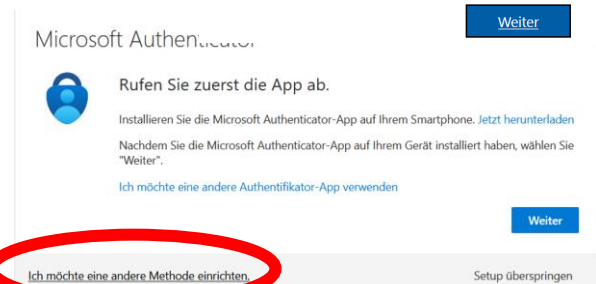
Weiter

Microsoft Authenticator

Rufen Sie zuerst die App ab.

Installieren Sie die Microsoft Authenticator-App auf Ihrem Smartphone. Jetzt herunterladen

Nachdem Sie die Microsoft Authenticator-App auf Ihrem Gerät installiert haben, wählen Sie "Weiter".

Ich möchte eine andere Authentifikator-App verwenden

Weiter

Ich möchte eine andere Methode einrichten.

Setup überspringen